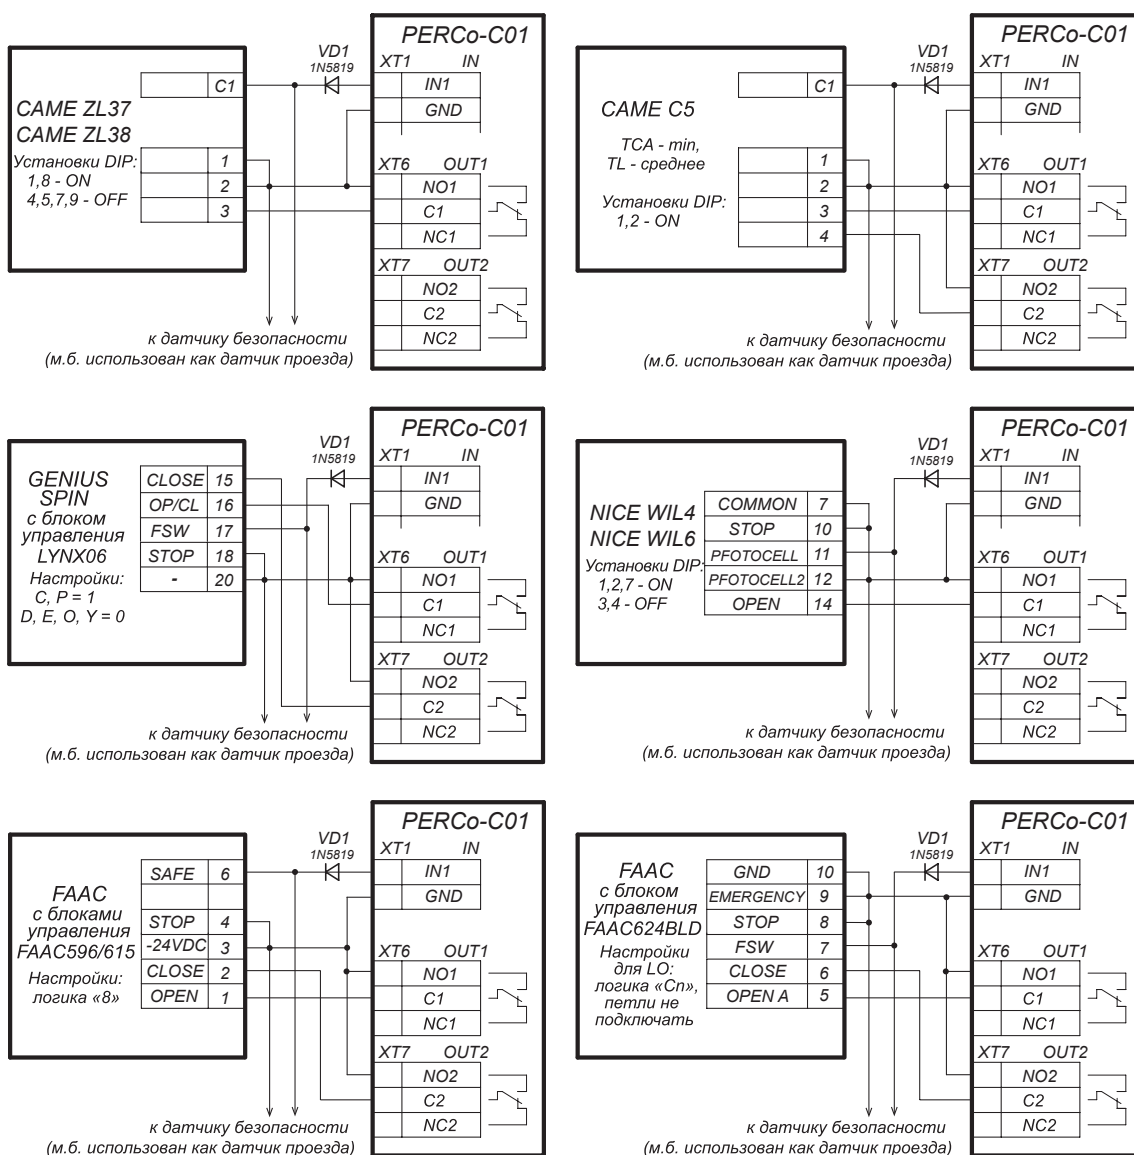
CAME ZL37
CAME ZL38
Установки DIP:
1,8 - ON
4,5,7,9 - OFF

| C1 |
|---|
| 1 |
| 2 |
| 3 |

VD1
1N5819

PERCo-C01
XT1 IN
IN1
GND
XT6 OUT1
NO1
C1
NC1
XT7 OUT2
NO2
C2
NC2

к датчику безопасности
(м.б. использован как датчик проезда)

CAME C5
TCA - min,
TL - среднее
Установки DIP:
1,2 - ON

| C1 |
|---|
| 1 |
| 2 |
| 3 |
| 4 |

VD1
1N5819

PERCo-C01
XT1 IN
IN1
GND
XT6 OUT1
NO1
C1
NC1
XT7 OUT2
NO2
C2
NC2

к датчику безопасности
(м.б. использован как датчик проезда)

GENIUS
SPIN
с блоком
управления
LYNX06
Настройки:
C, P = 1
D, E, O, Y = 0

| CLOSE | 15 |
|---|---|
| OP/CL | 16 |
| FSW | 17 |
| STOP | 18 |
| - | 20 |

VD1
1N5819

PERCo-C01
XT1 IN
IN1
GND
XT6 OUT1
NO1
C1
NC1
XT7 OUT2
NO2
C2
NC2

к датчику безопасности
(м.б. использован как датчик проезда)

NICE WIL4
NICE WIL6
Установки DIP:
1,2,7 - ON
3,4 - OFF

| COMMON | 7 |
|---|---|
| STOP | 10 |
| PFOTOCELL | 11 |
| PFOTOCELL2 | 12 |
| OPEN | 14 |

VD1
1N5819

PERCo-C01
XT1 IN
IN1
GND
XT6 OUT1
NO1
C1
NC1
XT7 OUT2
NO2
C2
NC2

к датчику безопасности
(м.б. использован как датчик проезда)

FAAC
с блоками
управления
FAAC596/615
Настройки:
логика «8»

| SAFE | 6 |
|---|---|
| STOP | 4 |
| -24VDC | 3 |
| CLOSE | 2 |
| OPEN | 1 |

VD1
1N5819

PERCo-C01
XT1 IN
IN1
GND
XT6 OUT1
NO1
C1
NC1
XT7 OUT2
NO2
C2
NC2

к датчику безопасности
(м.б. использован как датчик проезда)

FAAC
с блоком
управления
FAAC624BLD
Настройки
для LO:
логика «Cn»,
петли не
подключать

| GND | 10 |
|---|---|
| EMERGENCY | 9 |
| STOP | 8 |
| FSW | 7 |
| CLOSE | 6 |
| OPEN A | 5 |

VD1
1N5819

PERCo-C01
XT1 IN
IN1
GND
XT6 OUT1
NO1
C1
NC1
XT7 OUT2
NO2
C2
NC2

к датчику безопасности
(м.б. использован как датчик проезда)